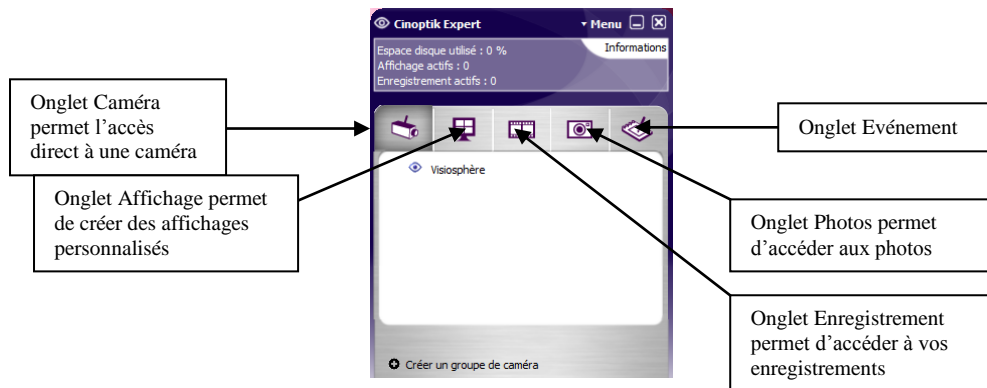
Cinoptik Expert

Menu

Informations

Espace disque utilisé : 0 %
Affichage actifs : 0
Enregistrement actifs : 0

Onglet Caméra permet l'accès direct à une caméra

Onglet Evénement

Onglet Affichage permet de créer des affichages personnalisés

Visiosphère

Onglet Photos permet d'accéder aux photos

Onglet Enregistrement permet d'accéder à vos enregistrements

Créer un groupe de caméra